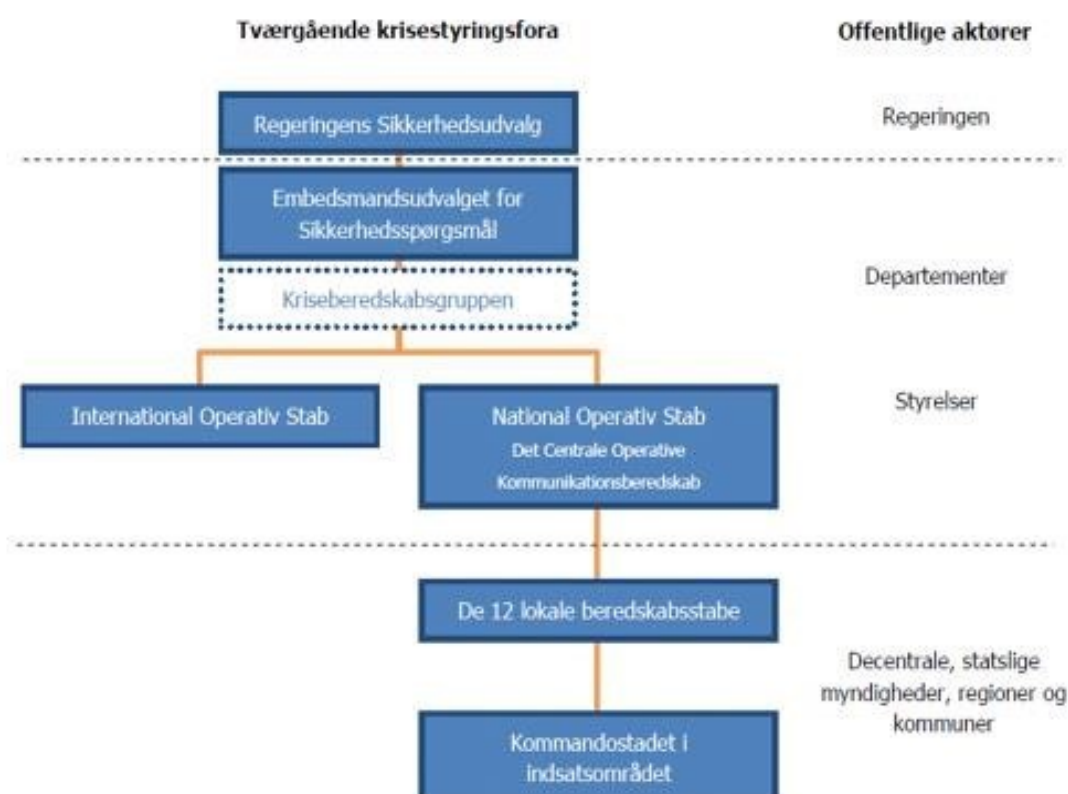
Tværgående krisestyringsfora

Offentlige aktører

Regeringens Sikkerhedsudvalg

Regeringen

Embedsmandsudvalget for Sikkerhedsspørgsmål

Kriseberedskabsgruppen

Departementer

International Operativ Stab

National Operativ Stab
Det Centrale Operative Kommunikationsberedskab

Styrelser

De 12 lokale beredskabsstabe

Decentrale, statslige myndigheder, regioner og kommuner

Kommandostadet i indsatsområdet